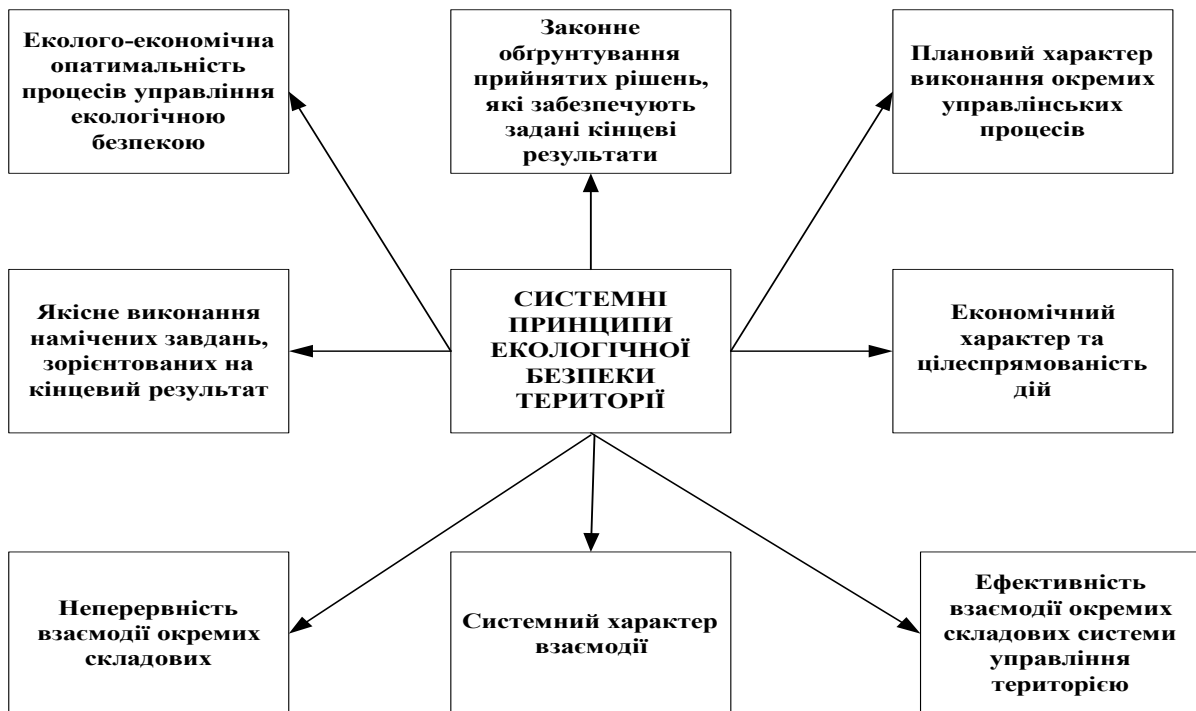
Еколого-економічна опатимальність процесів управління екологічною безпекою

Законне обгрунтування прийнятих рішень, які забезпечують задані кінцеві результати

Плановий характер виконання окремих управлінських процесів

Якісне виконання намічених завдань, зорієнтованих на кінцевий результат

СИСТЕМНІ ПРИНЦИПИ ЕКОЛОГІЧНОЇ БЕЗПЕКИ ТЕРИТОРІЇ

Економічний характер та цілеспрямованість дій

Неперервність взаємодії окремих складових

Системний характер взаємодії

Ефективність взаємодії окремих складових системи управління територією